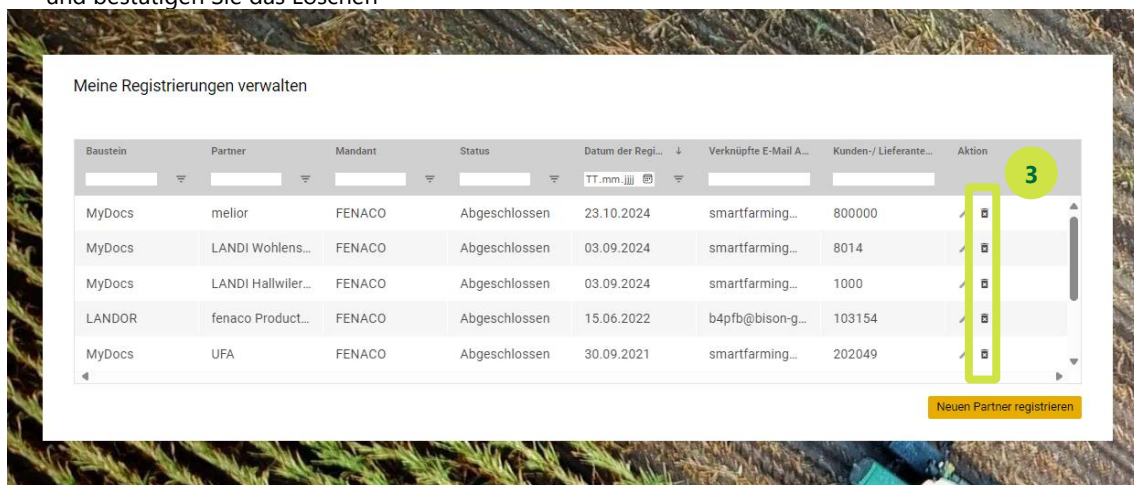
und bestätigen Sie das Löschen

Meine Registrierungen verwalten

| Baustein | Partner | Mandant | Status | Datum der Regi... ↓ | Verknüpfte E-Mail A... | Kunden-/ Lieferante... | Aktion |
|---|---|---|---|---|---|---|---|
| | | | | TT.mm.jjjj | | | |
| MyDocs | melior | FENACO | Abgeschlossen | 23.10.2024 | smartfarming... | 800000 | |
| MyDocs | LANDI Wohlens... | FENACO | Abgeschlossen | 03.09.2024 | smartfarming... | 8014 | |
| MyDocs | LANDI Hallwiler... | FENACO | Abgeschlossen | 03.09.2024 | smartfarming... | 1000 | |
| LANDOR | fenaco Product... | FENACO | Abgeschlossen | 15.06.2022 | b4pfb@bison-g... | 103154 | |
| MyDocs | UFA | FENACO | Abgeschlossen | 30.09.2021 | smartfarming... | 202049 | |

3

Neuen Partner registrieren